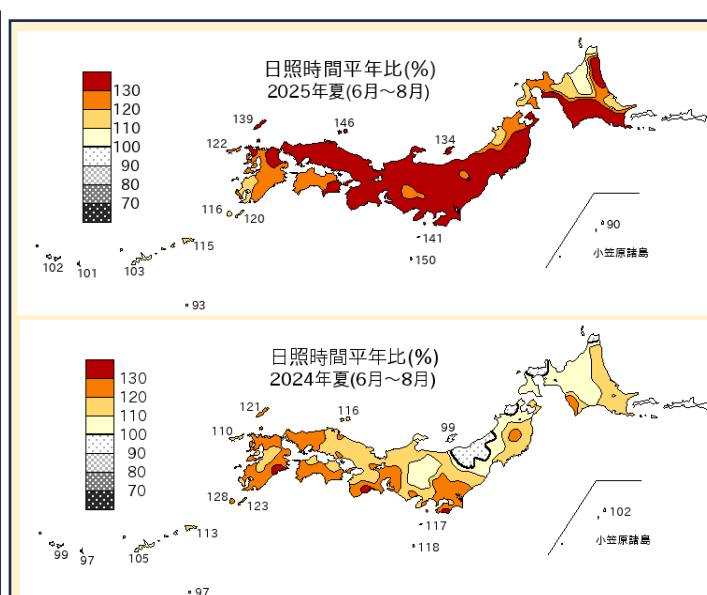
130
120
110
100
90
80
70

日照時間平年比(%)
2025年夏(6月～8月)

139
146
122
134
116
120
141
150
115
102
101
103
93
90
小笠原諸島

130
120
110
100
90
80
70

日照時間平年比(%)
2024年夏(6月～8月)

121
116
110
99
128
123
117
118
113
99
97
105
97
102
小笠原諸島